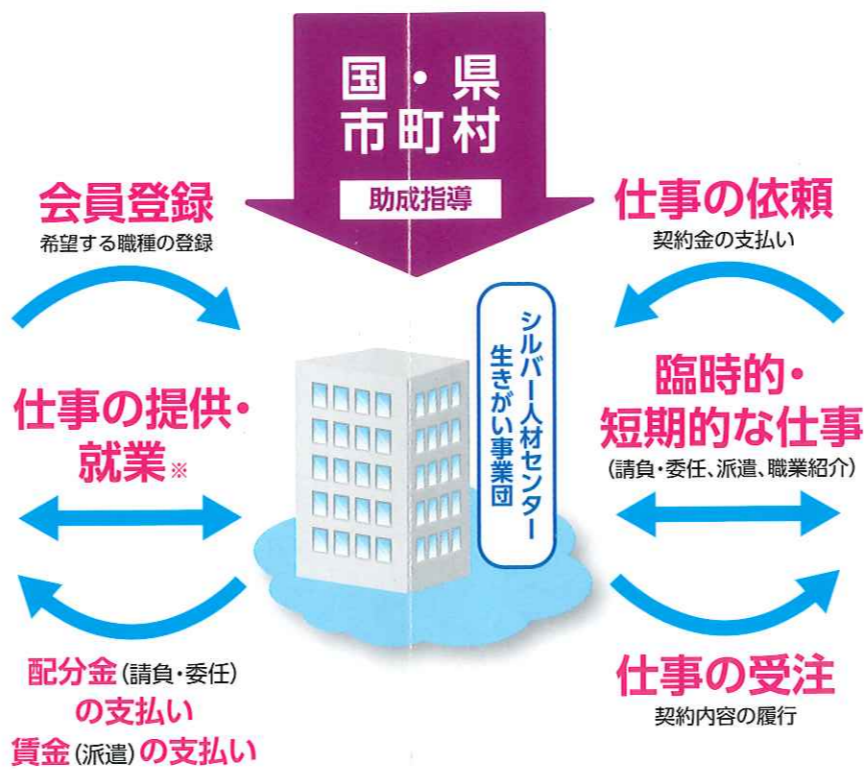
国・県
市町村

助成指導

会員登録
希望する職種の登録

仕事の依頼
契約金の支払い

シルバー人材センター
生きがい事業団

仕事の提供・就業※

臨時的・短期的な仕事
(請負・委任、派遣、職業紹介)

配分金(請負・委任)の支払い
賃金(派遣)の支払い

仕事の受注
契約内容の履行